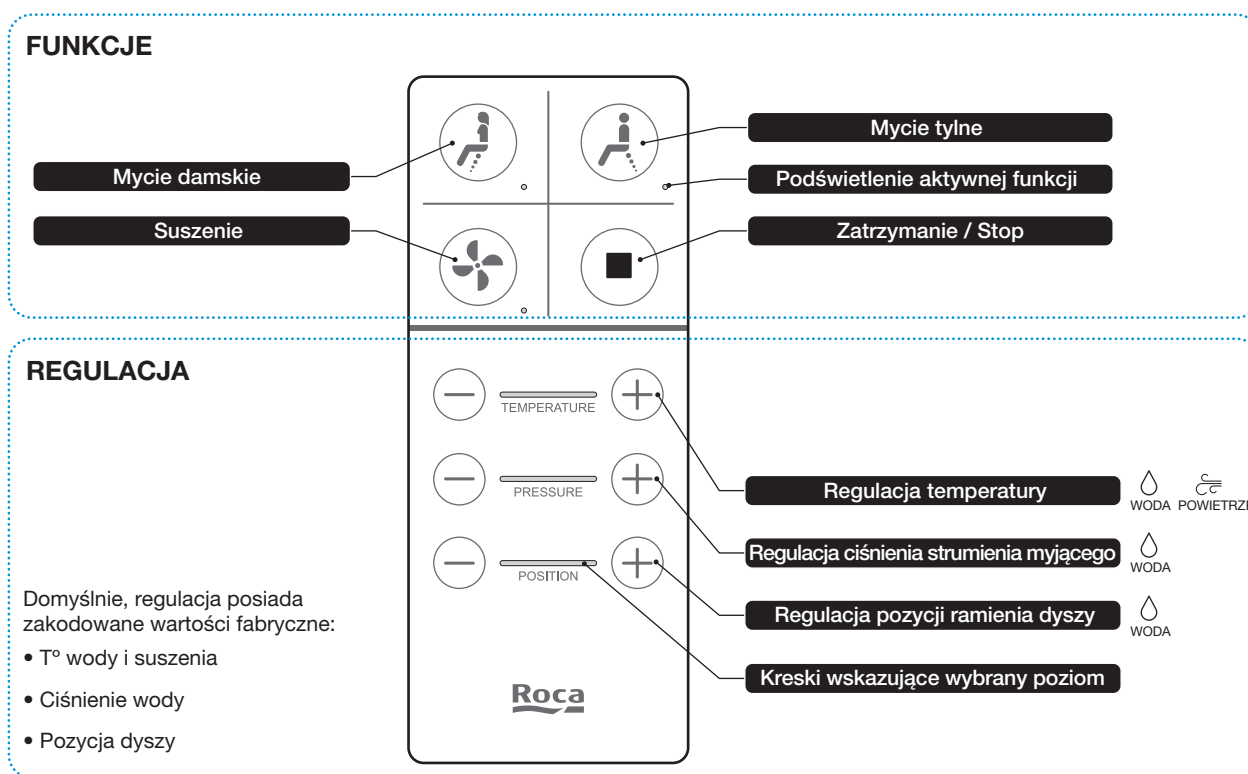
FUNKCJE

Mycie damskie

Suszenie

Mycie tylne

Podświetlenie aktywnej funkcji

Zatrzymanie / Stop

REGULACJA

TEMPERATURE

PRESSURE

POSITION

Regulacja temperatury

WODA POWIETRZE

Regulacja ciśnienia strumienia myjącego

WODA

Regulacja pozycji ramienia dyszy

WODA

Kreski wskazujące wybrany poziom

Domyślnie, regulacja posiada zakodowane wartości fabryczne:

• Tº wody i suszenia

• Ciśnienie wody

• Pozycja dyszy

Roca